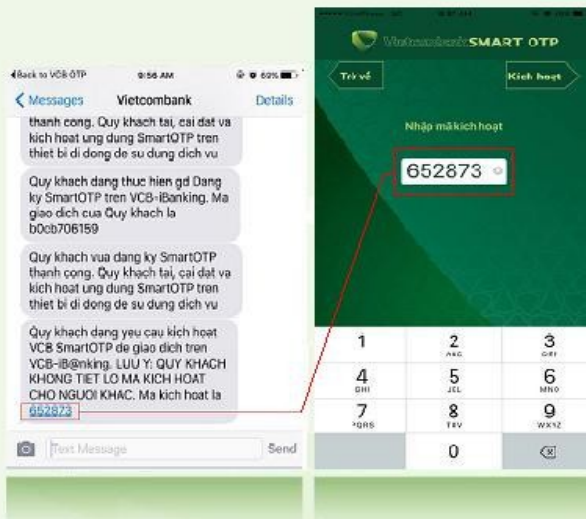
◂Back to VCB-OTP 9:56 AM 60%

< Messages Vietcombank Details

thanh cong. Quy khach tai, cai dat va kich hoat ung dung SmartOTP tren thiet bi di dong de su dung dich vu

Quy khach dang thuc hien gd Dang ky SmartOTP tren VCB-iBanking. Ma giao dich cua Quy khach la b0cb706159

Quy khach vua dang ky SmartOTP thanh cong. Quy khach tai, cai dat va kich hoat ung dung SmartOTP tren thiet bi di dong de su dung dich vu

Quy khach dang yeu cau kich hoat VCB SmartOTP de giao dich tren VCB-iB@nking. LUU Y: QUY KHACH KHONG TIET LO MA KICH HOAT CHO NGUOI KHAC. Ma kich hoat la 652873

Text Message Send

Vietcombank SMART OTP

Trở về Kích hoạt

Nhập mã kích hoạt

652873

| 1 | 2 ABC | 3 DEF |
|---|---|---|
| 4 GHI | 5 JKL | 6 MNO |
| 7 PQRS | 8 TUV | 9 WXYZ |
| | 0 | ⌫ |